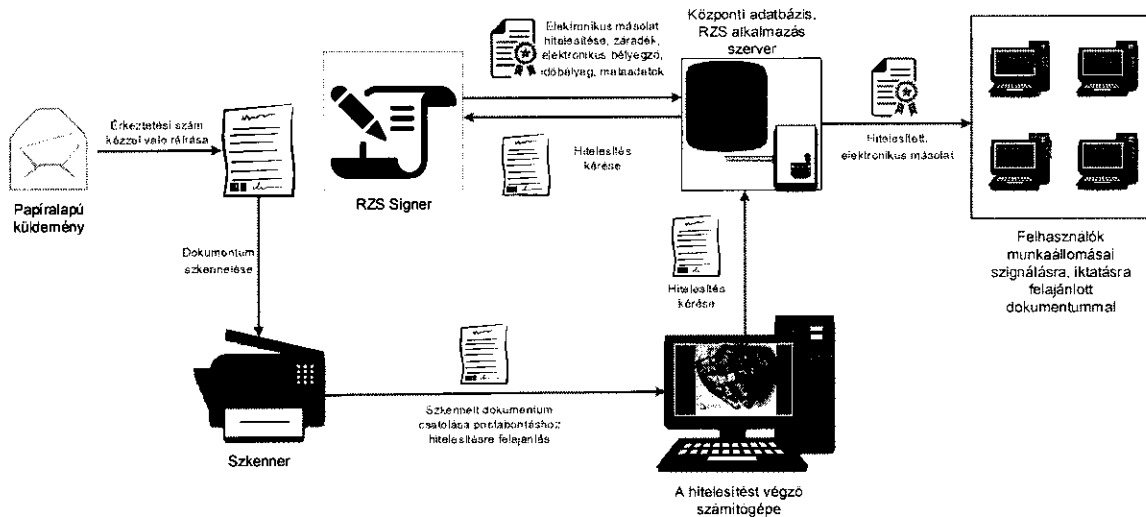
Papíralapú küldemény

Érkeztetési szám kézzel való ráírása

Dokumentum szkennelése

Szkenner

RZS Signer

Elektronikus másolat hitelesítése, záradék, elektronikus bélyegző, időbélyeg, metaadatok

Hitelesítés kérése

Központi adatbázis, RZS alkalmazás szerver

Hitelesített, elektronikus másolat

Felhasználók munkaállomásai szignálásra, iktatásra felajánlott dokumentummal

Hitelesítés kérése

Szkennelt dokumentum csatolása postabontáshoz, hitelesítésre felajánlás

A hitelesítést végző számítógépe